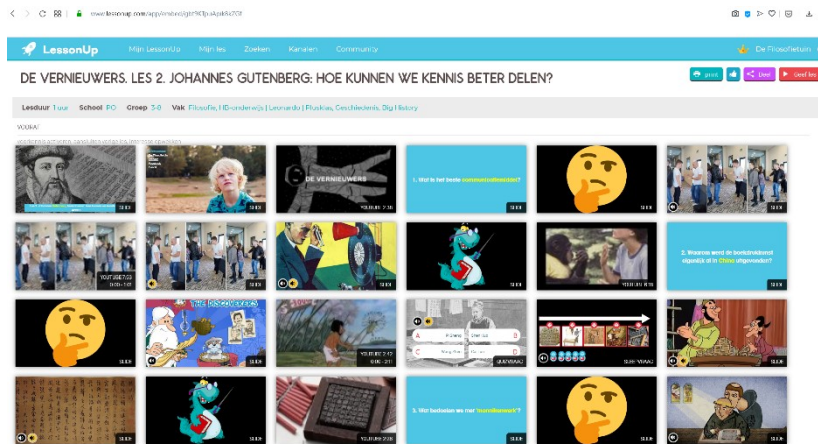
www.lessonup.com/app/viewer/gtt9Qfp/Jqa8k70f

LessonUp Mijn LessonUp Mijn les Zoeken Kanalen Community De Filosofietuin

DE VERNIEUWERS. LES 2. JOHANNES GUTENBERG: HOE KUNNEN WE KENNIS BETER DELEN?

print Deel Geef les

Lesduur 1 uur School PO Groep 5-8 Vak Filosofie, NB-onderwijs | Leonardo | Plusklas, Geschiedenis, 3lig History

VOORAF

SLIDE

DE VERNIEUWERS

YOUTUBE 2:35

1. Wat is het beste communicatiemiddel?

SLIDE

SLIDE

SLIDE

YOUTUBE 7:03

SLIDE

SLIDE

SLIDE

SLIDE

2. Waarom werd de boekdrukkunst eigenlijk al in China uitgevonden?

SLIDE

SLIDE

THE DISCOVERERS

SLIDE

YOUTUBE 2:12

QUIZVRAAG

SLIDE

SLIDE

SLIDE

SLIDE

SLIDE

3. Wat bedoelen we met 'monnikenwerk'?

SLIDE

SLIDE

SLIDE